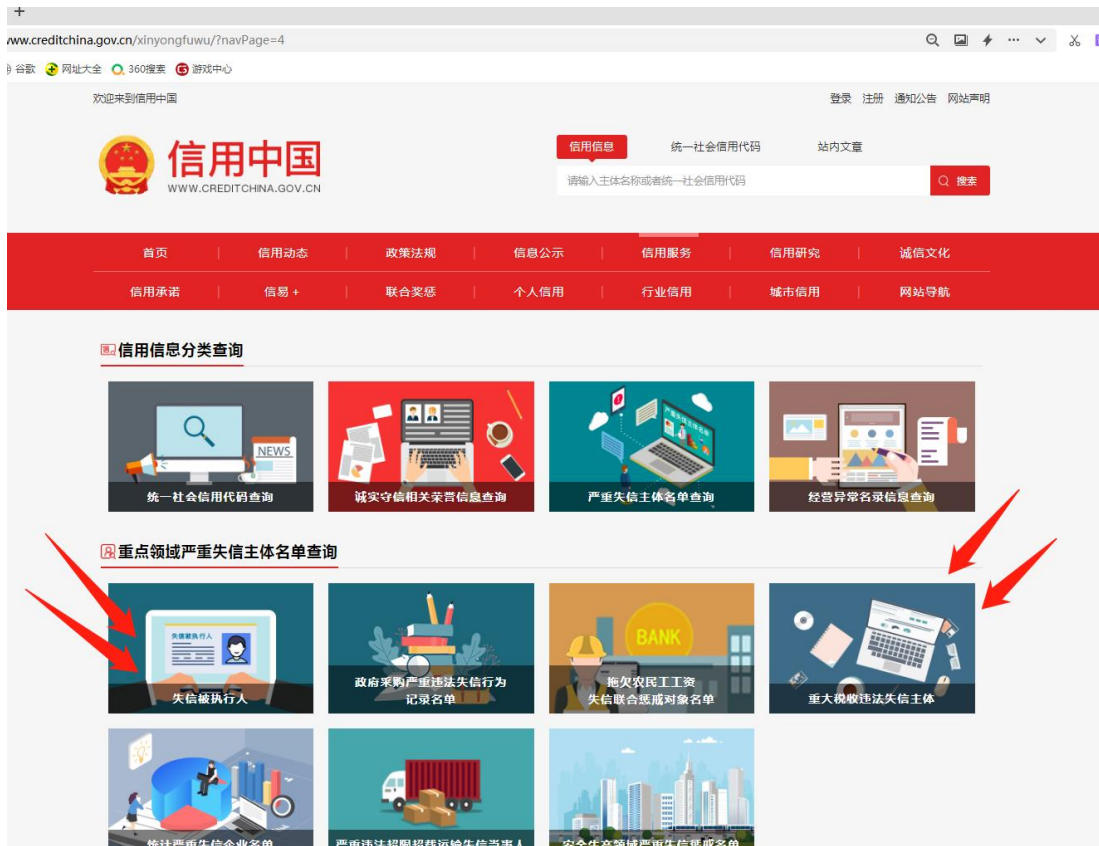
+

www.creditchina.gov.cn/xinyongfuwu/?navPage=4

谷歌 网址大全 360搜索 游戏中心

欢迎来到信用中国

登录 注册 通知公告 网站声明

信用中国
WWW.CREDITCHINA.GOV.CN

信用信息 统一社会信用代码 站内文章

请输入主体名称或者统一社会信用代码

搜索

首页 | 信用动态 | 政策法规 | 信息公示 | 信用服务 | 信用研究 | 诚信文化

信用承诺 | 信易+ | 联合奖惩 | 个人信用 | 行业信用 | 城市信用 | 网站导航

信用信息分类查询

NEWS

统一社会信用代码查询

诚实守信相关荣誉信息查询

严重失信主体名单查询

经营异常名录信息查询

重点领域严重失信主体名单查询

失信被执行人

失信被执行人

政府采购严重违法失信行为记录名单

BANK

拖欠农民工工资失信联合惩戒对象名单

重大税收违法失信主体

统计严重失信企业名单

严重违法超限超载运输失信当事人

安全生产领域严重失信惩戒名单